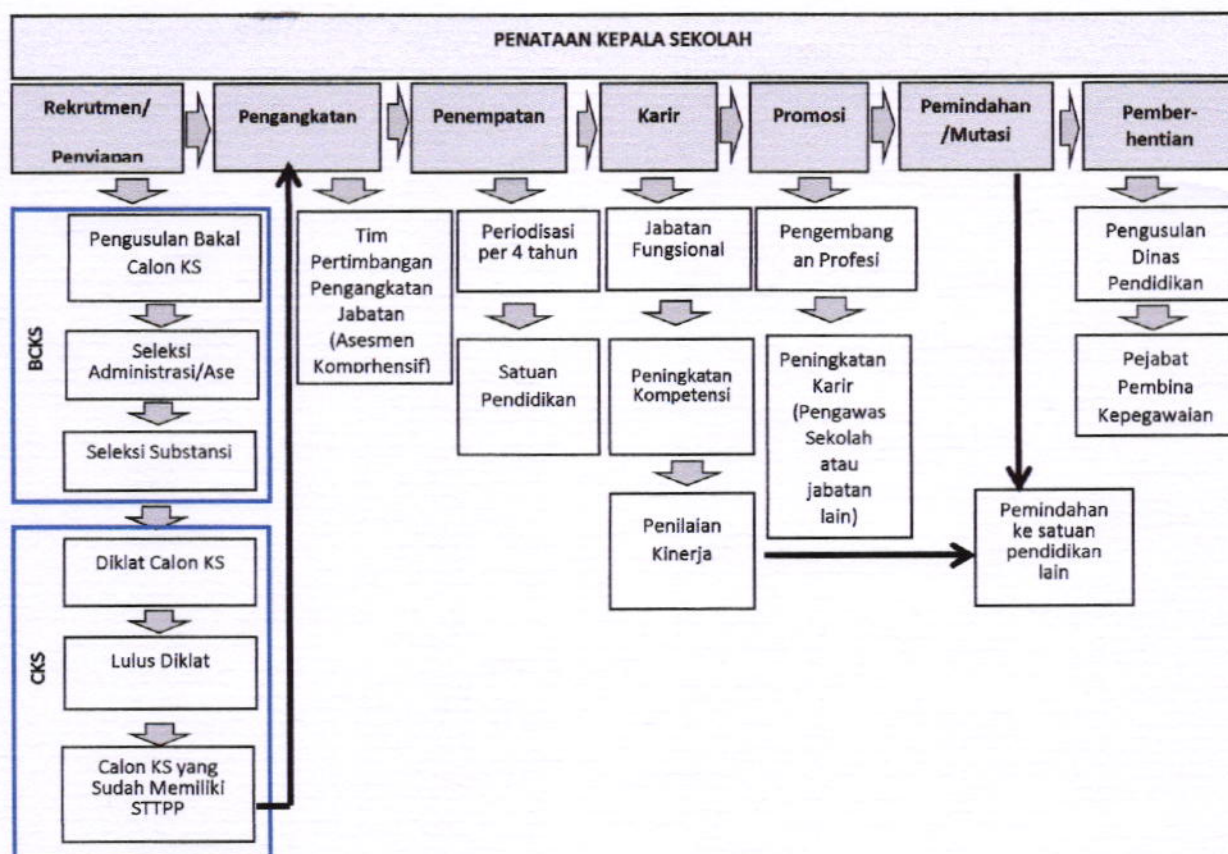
PENATAAN KEPALA SEKOLAH

Rekrutmen/ Penyiapan

Pengangkatan

Penempatan

Karir

Promosi

Pemindahan /Mutasi

Pemberhentian

BCKS

Pengusulan Bakal Calon KS

Seleksi Administrasi/Ase

Seleksi Substansi

CKS

Diklat Calon KS

Lulus Diklat

Calon KS yang Sudah Memiliki STTPP

Tim Pertimbangan Pengangkatan Jabatan (Asesmen Komprhensif)

Periodisasi per 4 tahun

Satuan Pendidikan

Jabatan Fungsional

Peningkatan Kompetensi

Penilaian Kinerja

Pengembang an Profesi

Peningkatan Karir (Pengawas Sekolah atau jabatan lain)

Pemindahan ke satuan pendidikan lain

Pengusulan Dinas Pendidikan

Pejabat Pembina Kepegawaian